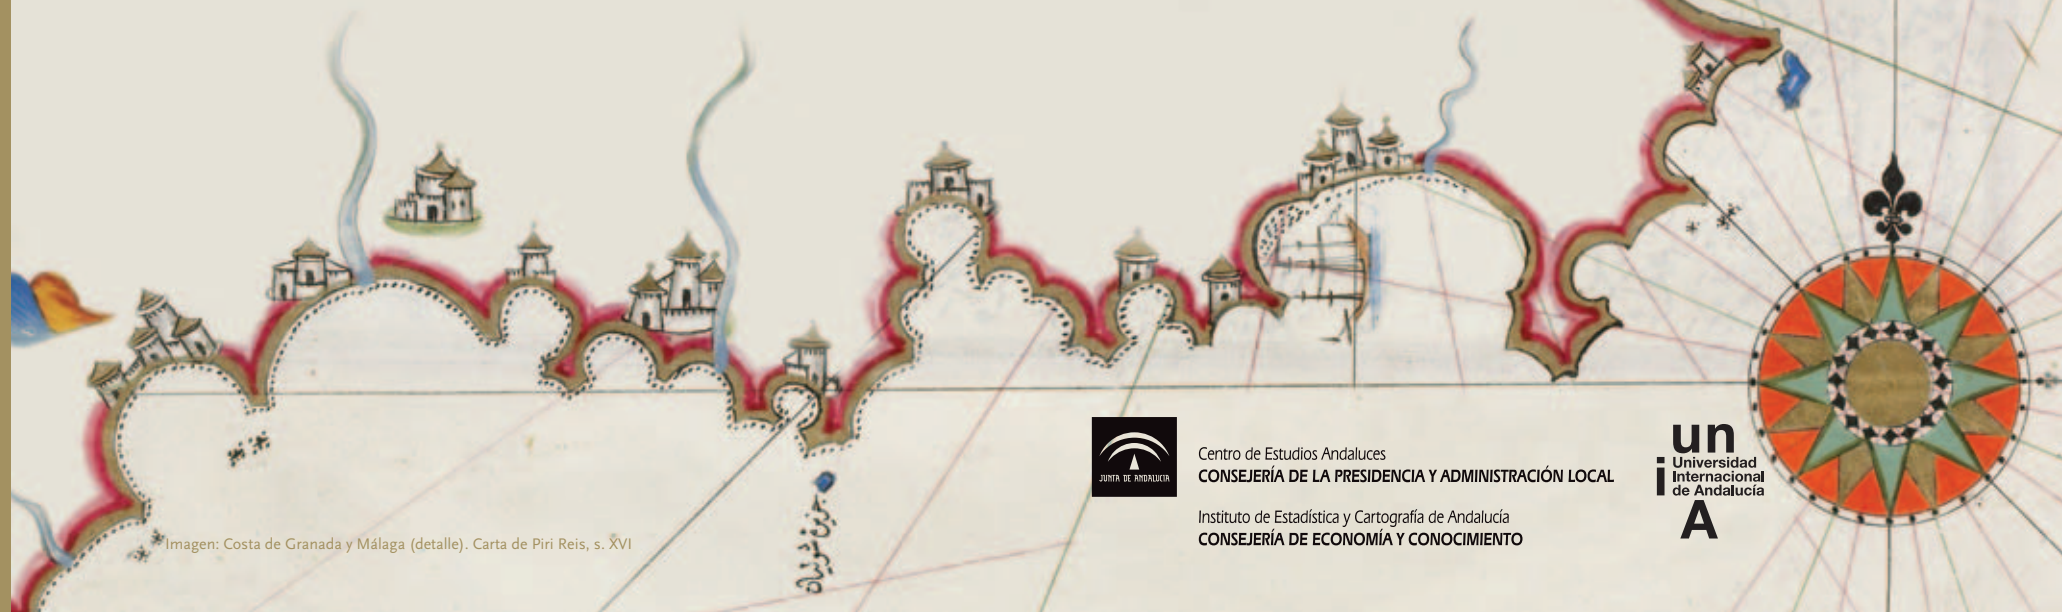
Imagen: Costa de Granada y Málaga (detalle). Carta de Piri Reis, s. XVI

JUNTA DE ANDALUCIA

Centro de Estudios Andaluces
CONSEJERÍA DE LA PRESIDENCIA Y ADMINISTRACIÓN LOCAL

Instituto de Estadística y Cartografía de Andalucía
CONSEJERÍA DE ECONOMÍA Y CONOCIMIENTO

un
i
A
Universidad Internacional de Andalucía